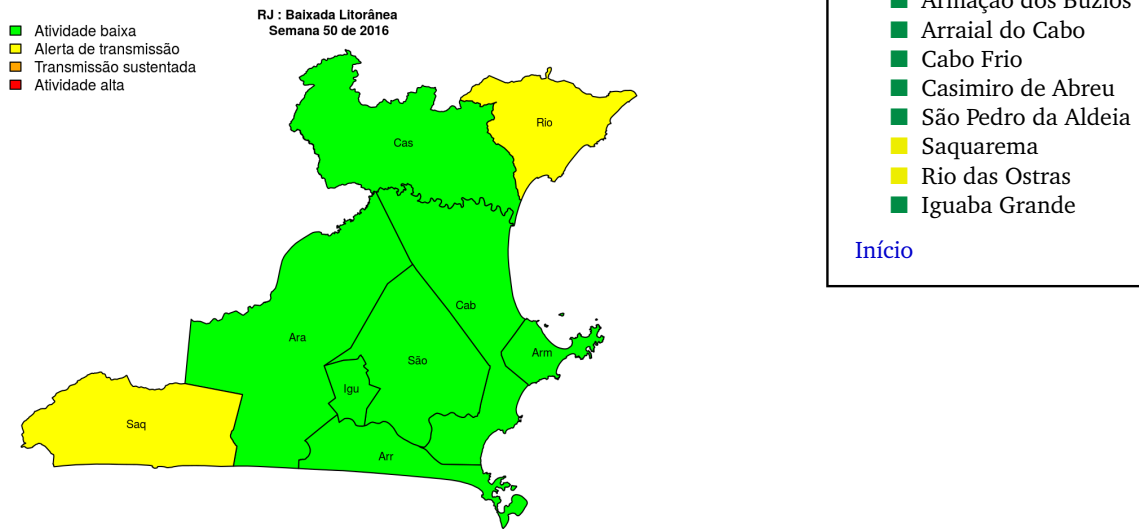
Atividade baixa
Alerta de transmissão
Transmissão sustentada
Atividade alta

RJ : Baixada Litorânea
Semana 50 de 2016

Cas
Rio
Cab
Ara
São
Arm
Igu
Saq
Arr

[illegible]
Arraial do Cabo
Cabo Frio
Casimiro de Abreu
São Pedro da Aldeia
Saquarema
Rio das Ostras
Iguaba Grande

Início